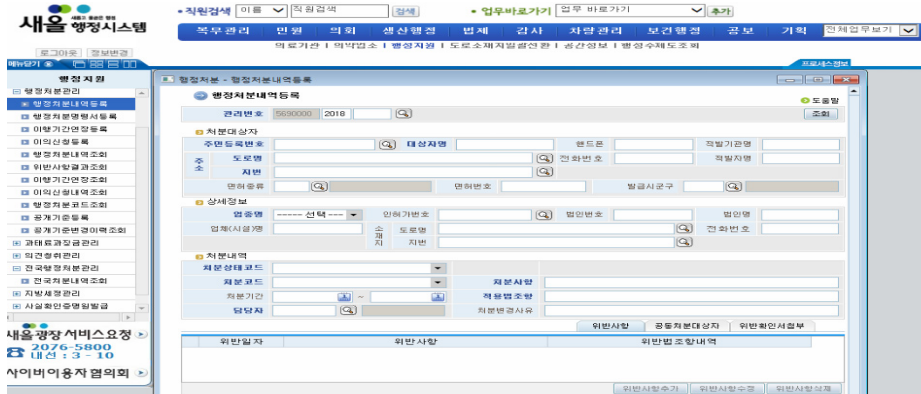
새울 행정시스템

• 직원검색 이름 직원검색 검색 • 업무바로가기 업무 바로가기 추가

복무관리 민원 의회 생산행정 법제 감사 차량관리 보건행정 공보 기획 전체업무보기

로그아웃 정보변경

의료기관 | 의약업소 | 행정처분 | 도로소재지일괄전환 | 공간정보 | 행정수제도조회

메뉴닫기

행정처분

행정처분관리
행정처분내역등록
행정처분명령서등록
이행기간연장등록
이의신청등록
행정처분내역조회
위반사항결과조회
이행기간연장조회
이의신청내역조회
행정처분코드조회
공개기준등록
공개기준변경이력조회
과태료과장금관리
의견청취관리
전국행정처분관리
전국행정처분내역조회
자방재정관리
사실확인증명원발급

새울행정서비스요청
2076-5800
내선 : 3 - 10
사이버이용자협의회

프로세스정보

행정처분 - 행정처분내역등록

행정처분내역등록

도움말

관리번호 5690000 2018 조회

처분대상자

주민등록번호 대상자명 핸드폰 적발기관명
주소 도로명 전화번호 적발자명
지번
면허종류 면허번호 발급시군구

상세정보

업종명 ------ 선택 ---- 인허가번호 법인번호 법인명
업체(시설)명 소재지 도로명 전화번호
지번

처분내역

처분상태코드
처분코드 처분사항
처분기간 ~ 적용법조항
담당자 처분변경사유

위반사항 공동처분대상자 위반확인서첨부

| 위반일자 | 위반사항 | 위반법조항내역 |
|---|---|---|

위반사항추가 위반사항수정 위반사항삭제